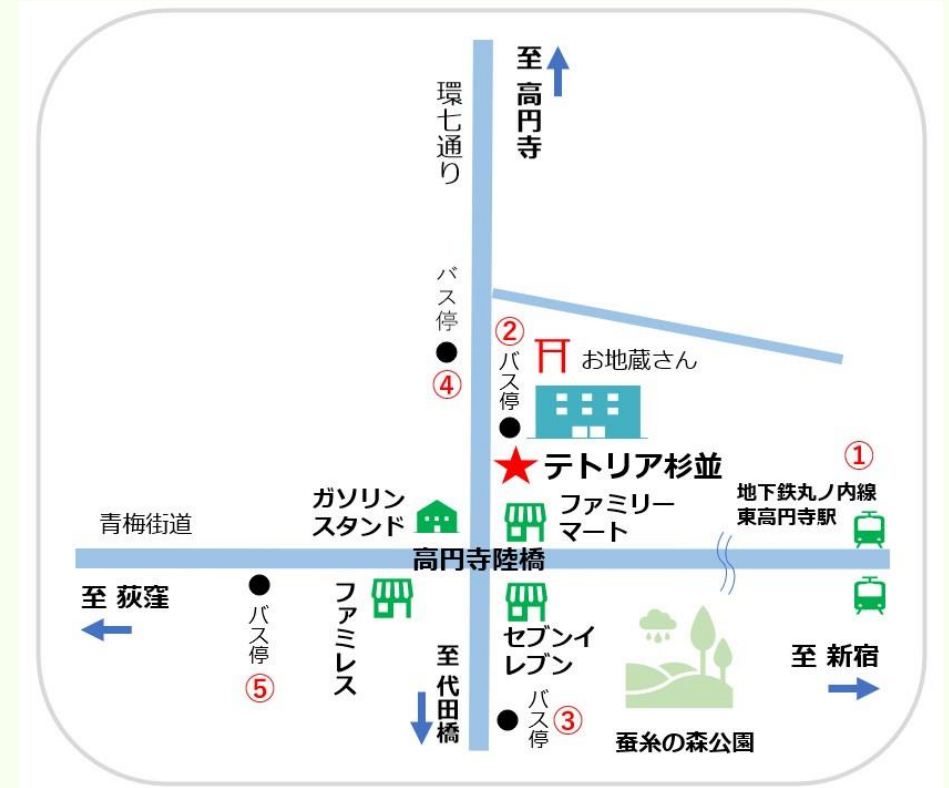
至 高円寺

環七通り

バス停
④

②
バス停

お地蔵さん

★テトリア杉並

①

地下鉄丸ノ内線
東高円寺駅

ガソリンスタンド

ファミリーマート

青梅街道

高円寺陸橋

至 荻窪

バス停
⑤

ファミレス

至 代田橋

セブンイレブン

バス停 ③

蚕糸の森公園

至 新宿